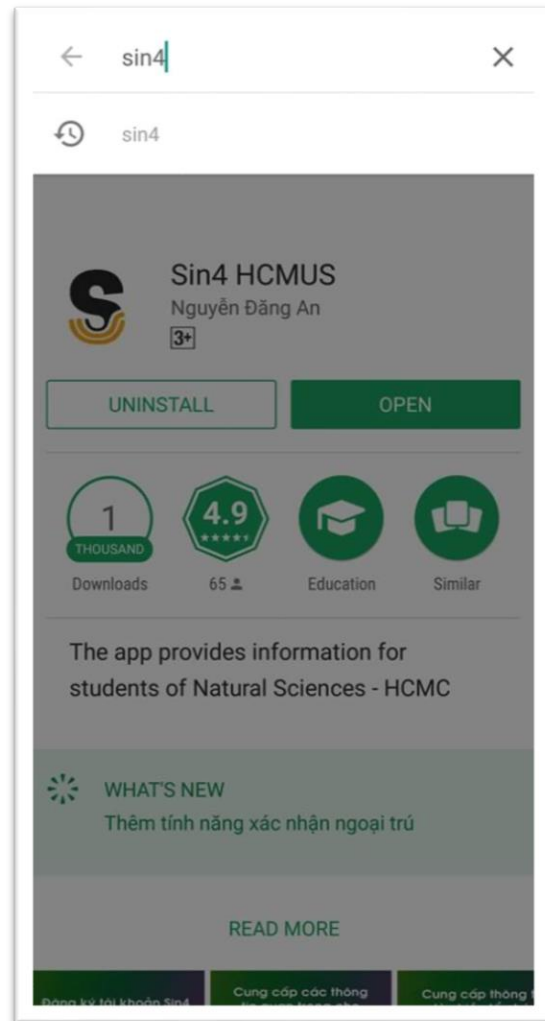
sin4

sin4

Sin4 HCMUS
Nguyễn Đăng An
3+

UNINSTALL

OPEN

1
THOUSAND
Downloads

4.9
65

Education

Similar

The app provides information for students of Natural Sciences - HCMC

WHAT'S NEW
Thêm tính năng xác nhận ngoại trú

READ MORE

Đăng ký tài khoản Sin4 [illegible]

Cung cấp các thông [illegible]

Cung cấp thông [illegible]